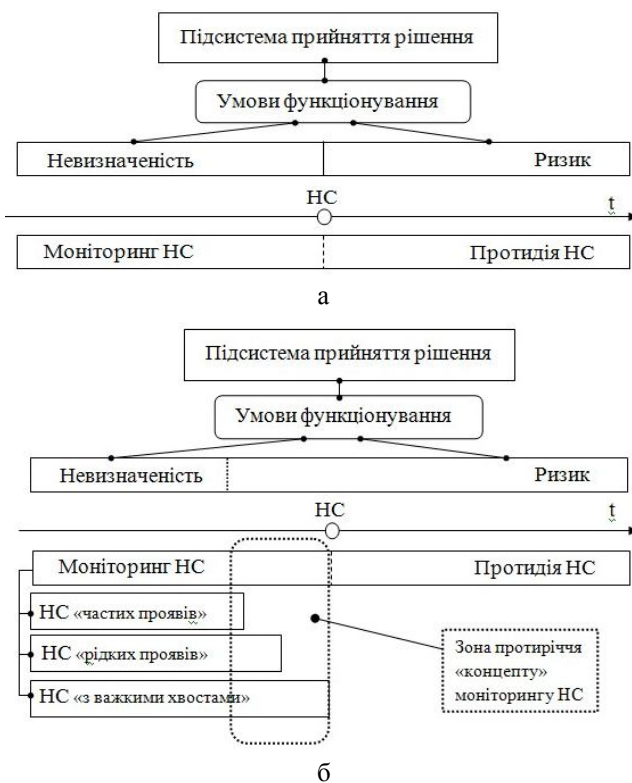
Підсистема прийняття рішення

Умови функціонування

Невизначеність

Ризик

НС

t

Моніторинг НС

Протидія НС

а

Підсистема прийняття рішення

Умови функціонування

Невизначеність

Ризик

НС

t

Моніторинг НС

Протидія НС

НС «частих проявів»

НС «рідких проявів»

НС «з важкими хвостами»

Зона протиріччя «концепту» моніторингу НС

б